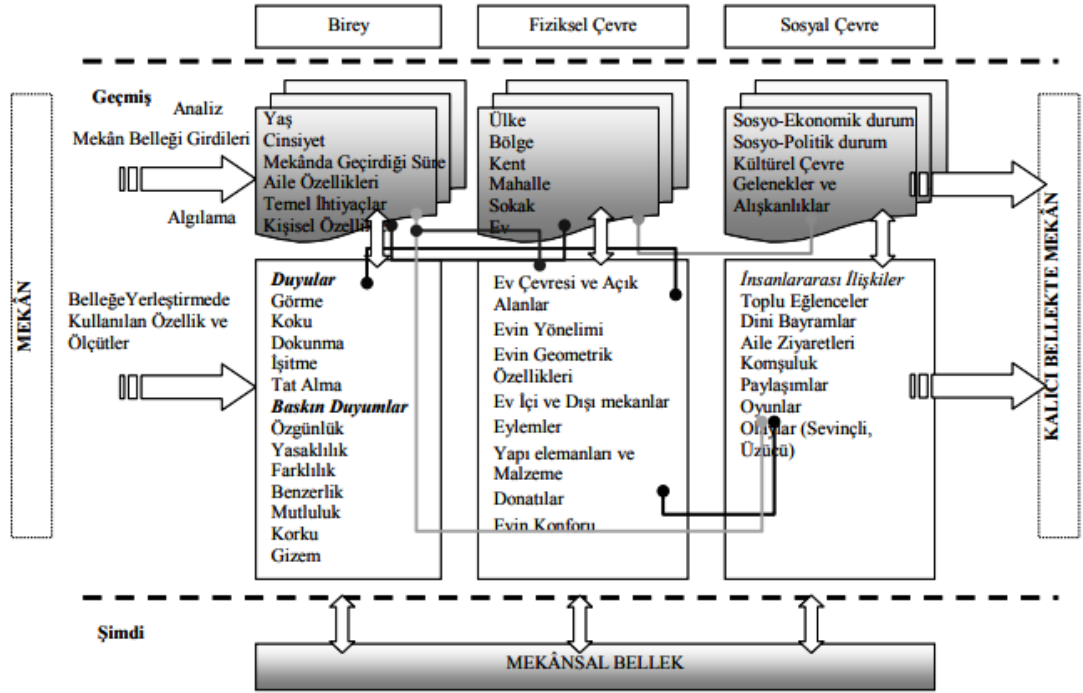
Birey

Fiziksel Çevre

Sosyal Çevre

MEKÂN

Geçmiş

Analiz

Mekân Belleği Girdileri

Algılama

Yaş
Cinsiyet
Mekânda Geçirdiği Süre
Aile Özellikleri
Temel İhtiyaçlar
Kişisel Özellik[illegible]

Ülke
Bölge
Kent
Mahalle
Sokak
Ev

Sosyo-Ekonomik durum
Sosyo-Politik durum
Kültürel Çevre
Gelenekler ve Alışkanlıklar

BelleğeYerleştirmede Kullanılan Özellik ve Ölçütler

Duyular
Görme
Koku
Dokunma
İşitme
Tat Alma
Baskın Duyumlar
Özgünlük
Yasaklılık
Farklılık
Benzerlik
Mutluluk
Korku
Gizem

Ev Çevresi ve Açık Alanlar
Evin Yönelimi
Evin Geometrik Özellikleri
Ev İçi ve Dışı mekanlar
Eylemler
Yapı elemanları ve Malzeme
Donatılar
Evin Konforu

İnsanlararası İlişkiler
Toplu Eğlenceler
Dini Bayramlar
Aile Ziyaretleri
Komşuluk
Paylaşımlar
Oyunlar
Olaylar (Sevinçli, Üzücü)

KALICI BELLEKTE MEKÂN

Şimdi

MEKÂNSAL BELLEK